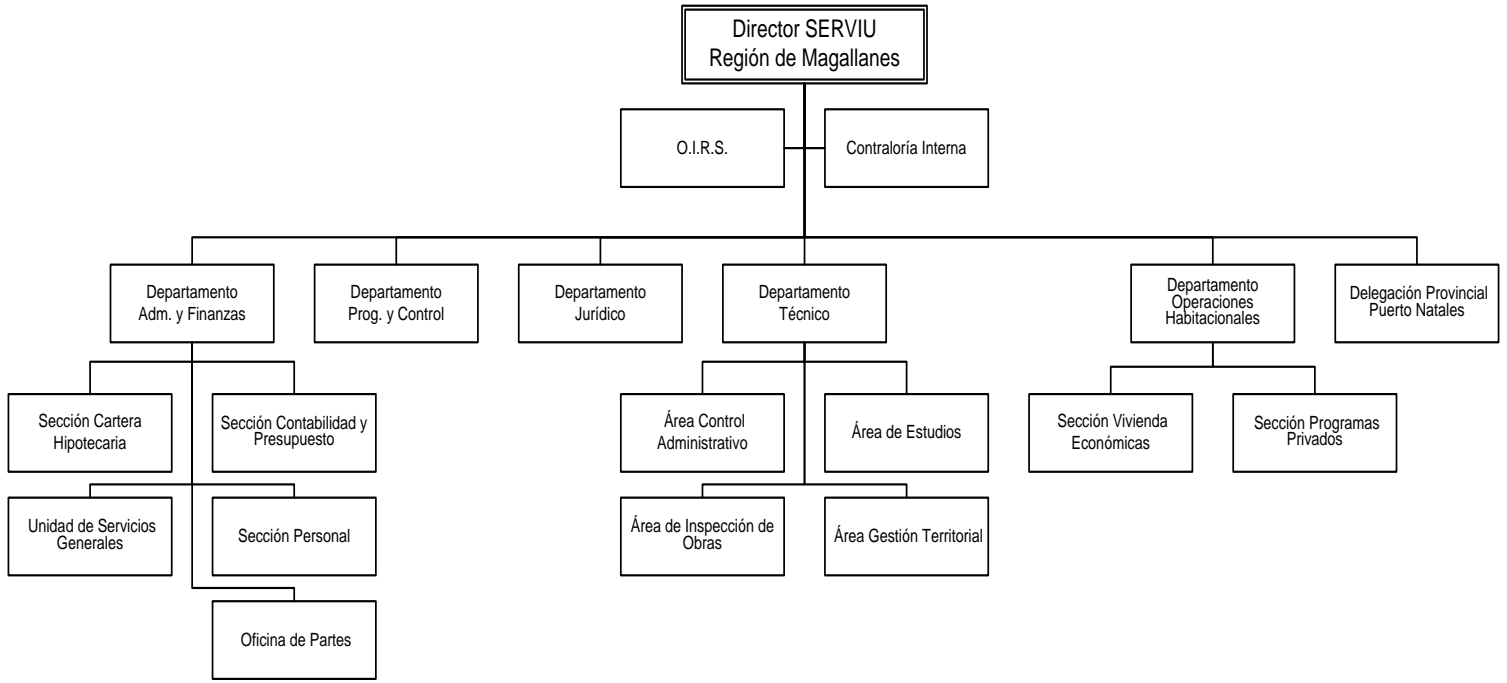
Director SERVIU
Región de Magallanes

O.I.R.S.

Contraloría Interna

Departamento Adm. y Finanzas

Departamento Prog. y Control

Departamento Jurídico

Departamento Técnico

Departamento Operaciones Habitacionales

Delegación Provincial Puerto Natales

Sección Cartera Hipotecaria

Sección Contabilidad y Presupuesto

Unidad de Servicios Generales

Sección Personal

Oficina de Partes

Área Control Administrativo

Área de Estudios

Área de Inspección de Obras

Área Gestión Territorial

Sección Vivienda Económicas

Sección Programas Privados